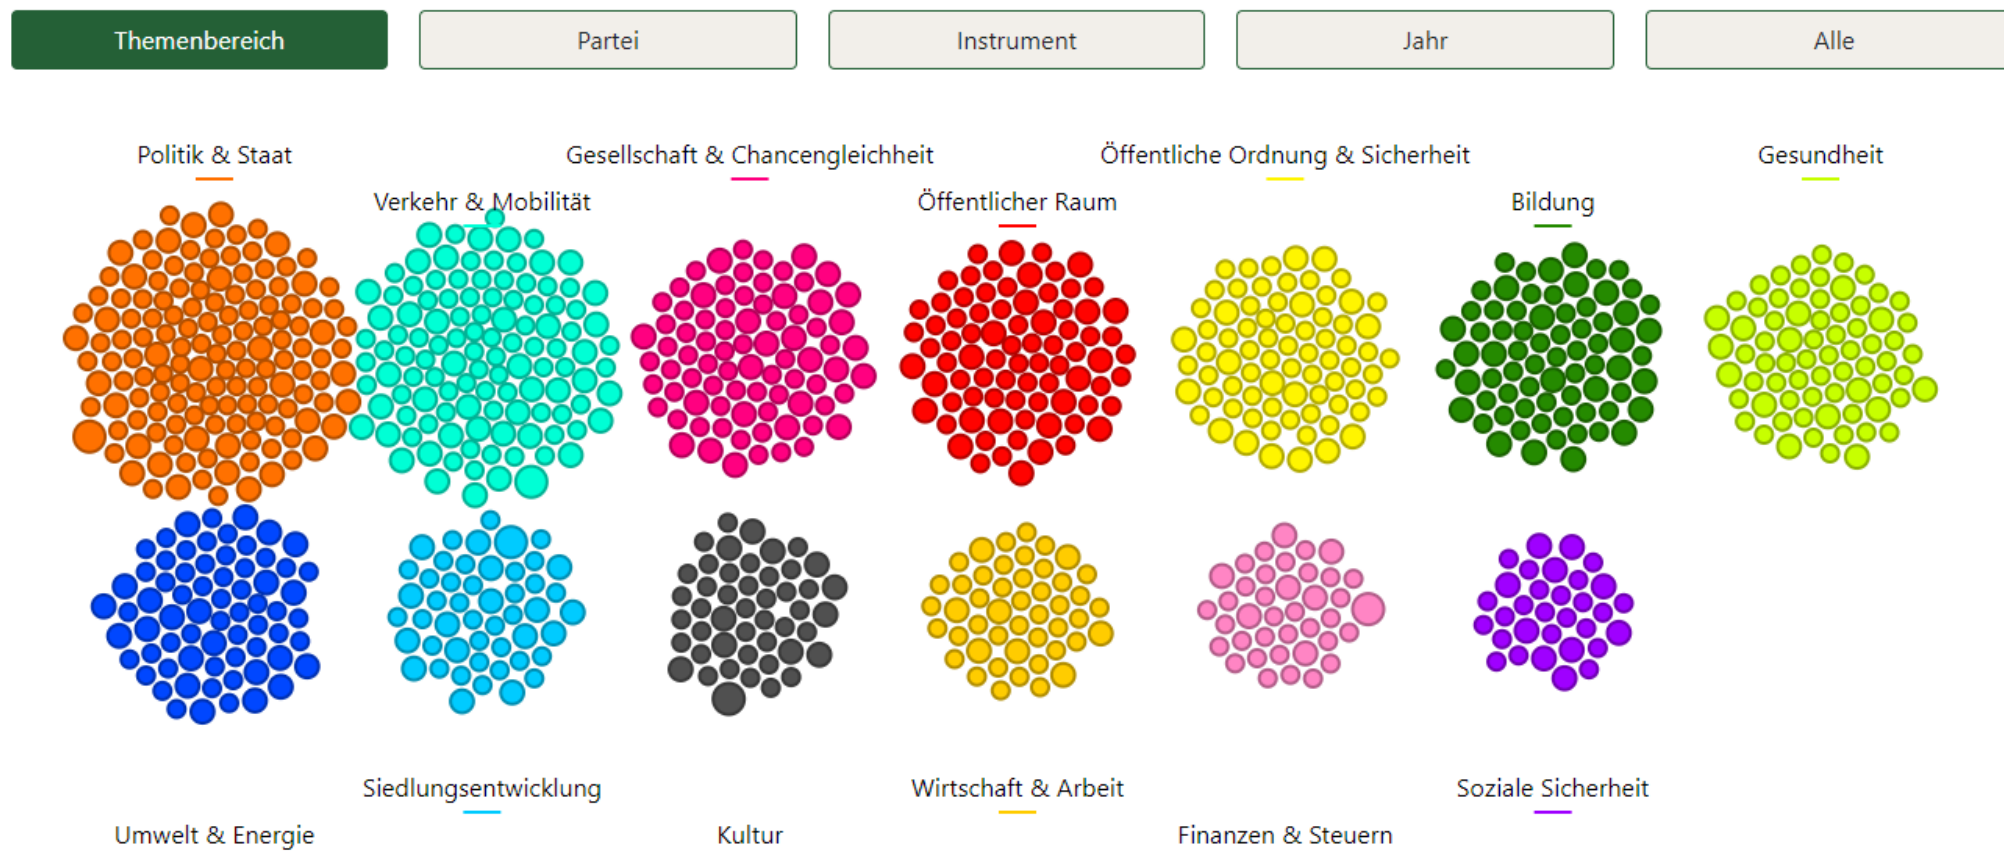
Themenbereich
Partei
Instrument
Jahr
Alle

Politik & Staat
Gesellschaft & Chancengleichheit
Öffentliche Ordnung & Sicherheit
Gesundheit
Verkehr & Mobilität
Öffentlicher Raum
Bildung

Siedlungsentwicklung
Wirtschaft & Arbeit
Soziale Sicherheit
Umwelt & Energie
Kultur
Finanzen & Steuern